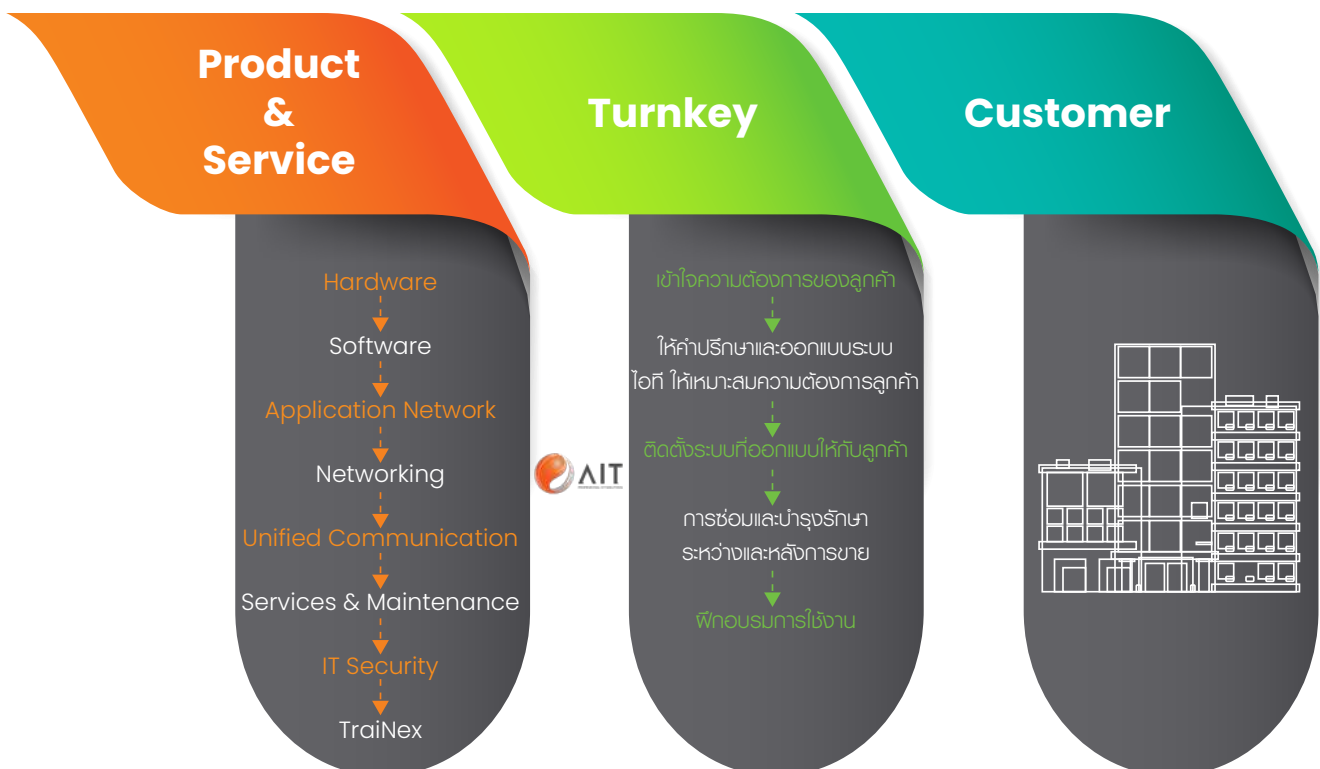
Product & Service

Hardware
Software
Application Network
Networking
Unified Communication
Services & Maintenance
IT Security
TraiNex

AIT

Turnkey

เข้าใจความต้องการของลูกค้า
ให้คำปรึกษาและออกแบบระบบ ไอที ให้เหมาะสมความต้องการลูกค้า
ติดตั้งระบบที่ออกแบบให้กับลูกค้า
การซ่อมและบำรุงรักษา ระหว่างและหลังการขาย
ฝึกอบรมการใช้งาน

Customer